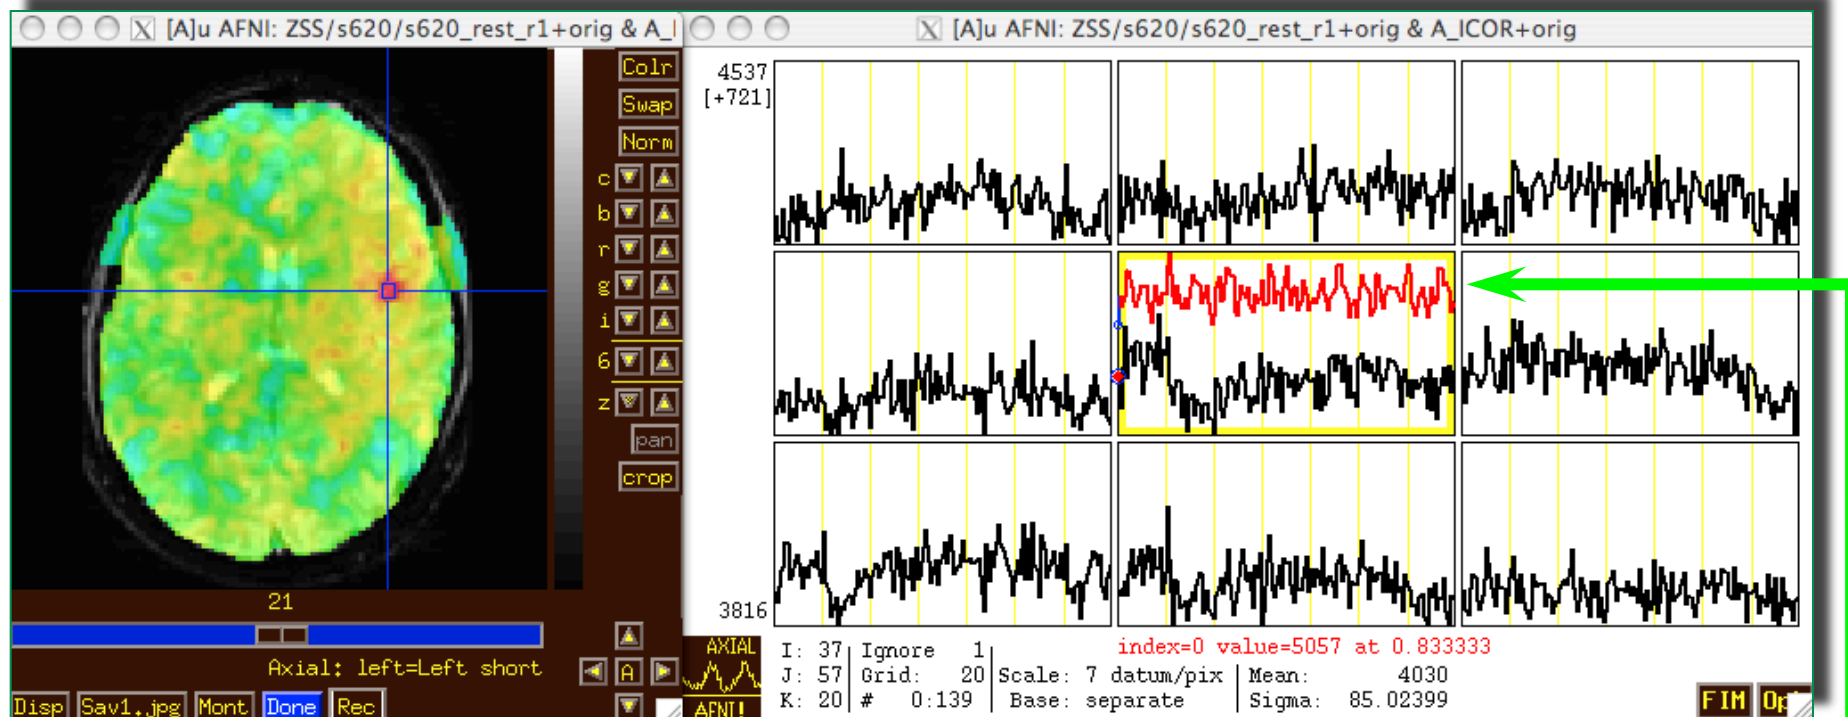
[A]u AFNI: ZSS/s620/s620_rest_r1+orig & A_I

[A]u AFNI: ZSS/s620/s620_rest_r1+orig & A_ICOR+orig

Colr
Swap
Norm
c
b
r
g
i
6
z
pan
crop

21

Axial: left=Left short

Disp Sav1.jpg Mont Done Rec

A

AXIAL
AFNI!

4537
[+721]

3816

I: 37 Ignore 1
J: 57 Grid: 20
K: 20 # 0:139

index=0 value=5057 at 0.833333
Scale: 7 datum/pix
Base: separate

Mean: 4030
Sigma: 85.02399

FIM Op